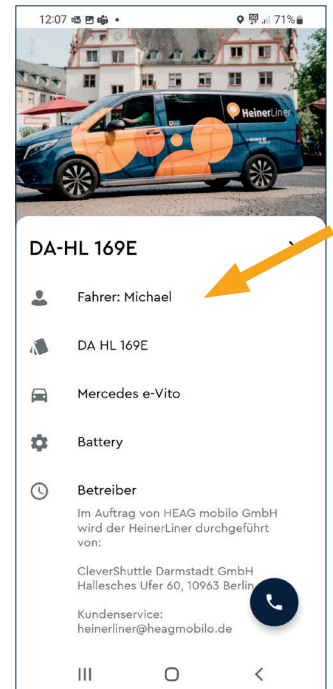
12:07 71%

HeinerLiner

DA-HL 169E

Fahrer: Michael

DA HL 169E

Mercedes e-Vito

Battery

Betreiber

Im Auftrag von HEAG mobilo GmbH wird der HeinerLiner durchgeführt von:

CleverShuttle Darmstadt GmbH
Hallesches Ufer 60, 10963 Berlin

Kundenservice:
heinerliner@heagmobilo.de